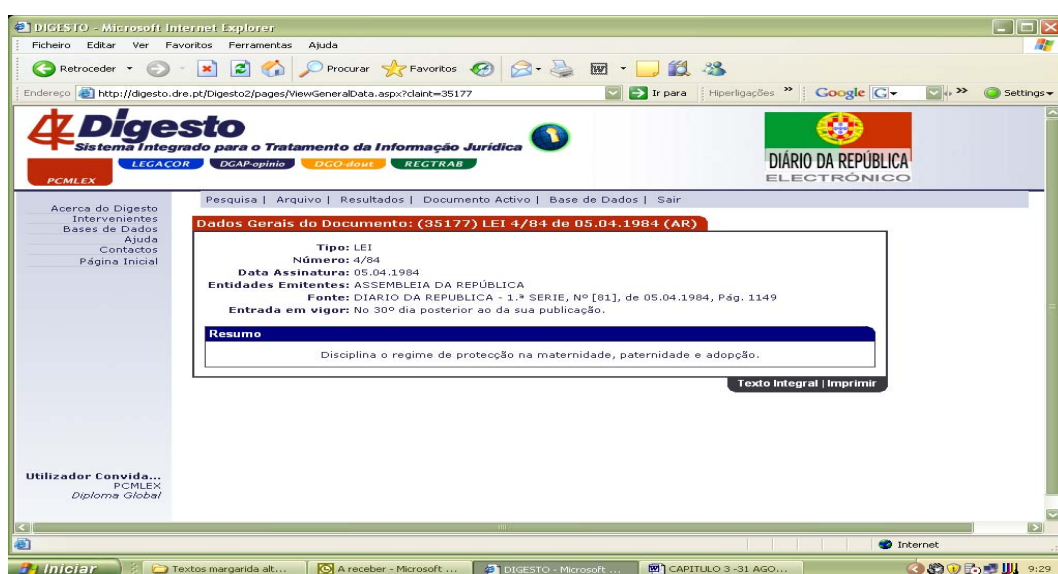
DIGESTO - Microsoft Internet Explorer

Ficheiro Editar Ver Favoritos Ferramentas Ajuda

Retroceder Procurar Favoritos

Endereço http://digesto.dre.pt/Digesto2/pages/ViewGeneralData.aspx?claint=35177

Ir para Hiperligações Google G Settings

Digesto
Sistema Integrado para o Tratamento da Informação Jurídica

LEGAÇOR DGAP-opinio DGO-dout REGTRAB

PCMLEX

DIÁRIO DA REPÚBLICA ELECTRÓNICO

Pesquisa | Arquivo | Resultados | Documento Activo | Base de Dados | Sair

Acerca do Digesto
Intervenientes
Bases de Dados
Ajuda
Contactos
Página Inicial

Dados Gerais do Documento: (35177) LEI 4/84 de 05.04.1984 (AR)

Tipo: LEI
Número: 4/84
Data Assinatura: 05.04.1984
Entidades Emitentes: ASSEMBLEIA DA REPÚBLICA
Fonte: DIARIO DA REPUBLICA - 1.ª SERIE, Nº [81], de 05.04.1984, Pág. 1149
Entrada em vigor: No 30º dia posterior ao da sua publicação.

Resumo

Disciplina o regime de protecção na maternidade, paternidade e adopção.

Texto Integral | Imprimir

Utilizador Convida...
PCMLEX
Diploma Global

Internet

Iniciar Textos margarida alt... A receber - Microsoft ... DIGESTO - Microsoft ... CAPITULO 3 -31 AGO... 9:29